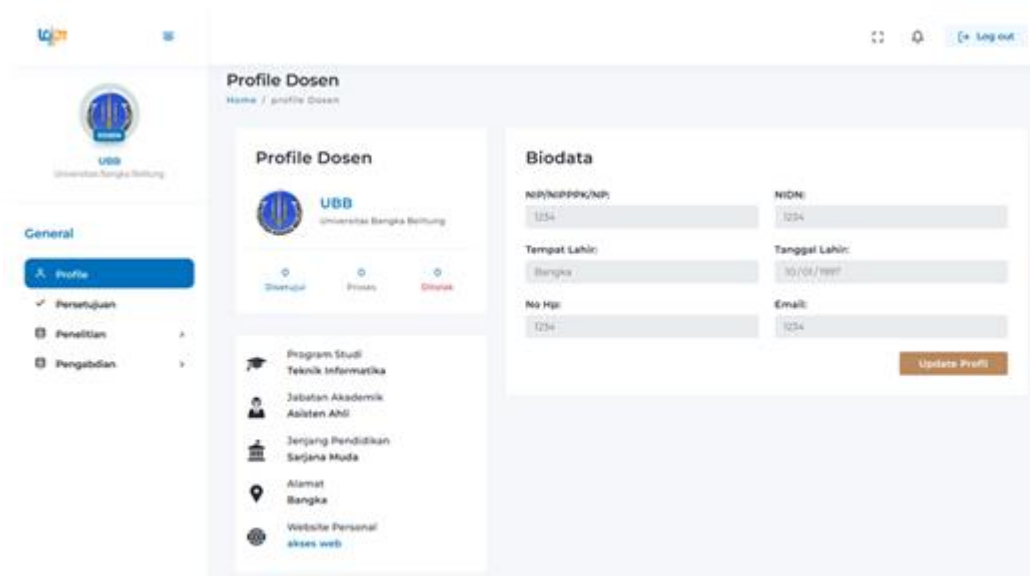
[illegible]

Log out

UBB
Universitas Bangka Belitung

General

Profile
Persetujuan
Penelitian
Pengabdian

Profile Dosen
Home / profile Dosen

Profile Dosen

UBB
Universitas Bangka Belitung

0
Disetujui

0
Proses

0
Ditolak

Program Studi
Teknik Informatika

Jabatan Akademik
Asisten Ahli

Jenjang Pendidikan
Sarjana Muda

Alamat
Bangka

Website Personal
akses web

Biodata

NIP/NIPPPK/NP:
1234

NIDN:
1234

Tempat Lahir:
Bangka

Tanggal Lahir:
10/01/1997

No Hp:
1234

Email:
1234

Update Profil